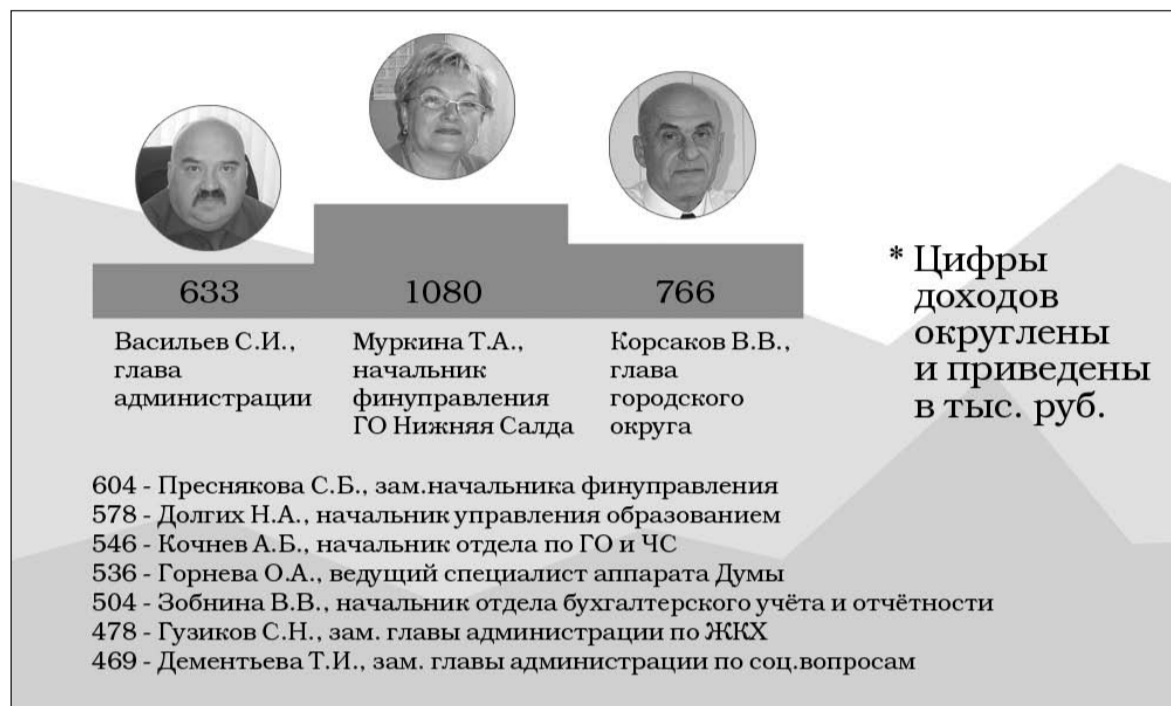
633

Васильев С.И., глава администрации

1080

Муркина Т.А., начальник финуправления ГО Нижняя Салда

766

Корсаков В.В., глава городского округа

* Цифры доходов округлены и приведены в тыс. руб.

604 - Преснякова С.Б., зам.начальника финуправления
578 - Долгих Н.А., начальник управления образованием
546 - Кочнев А.Б., начальник отдела по ГО и ЧС
536 - Горнева О.А., ведущий специалист аппарата Думы
504 - Зобнина В.В., начальник отдела бухгалтерского учёта и отчётности
478 - Гузиков С.Н., зам. главы администрации по ЖКХ
469 - Дементьева Т.И., зам. главы администрации по соц.вопросам